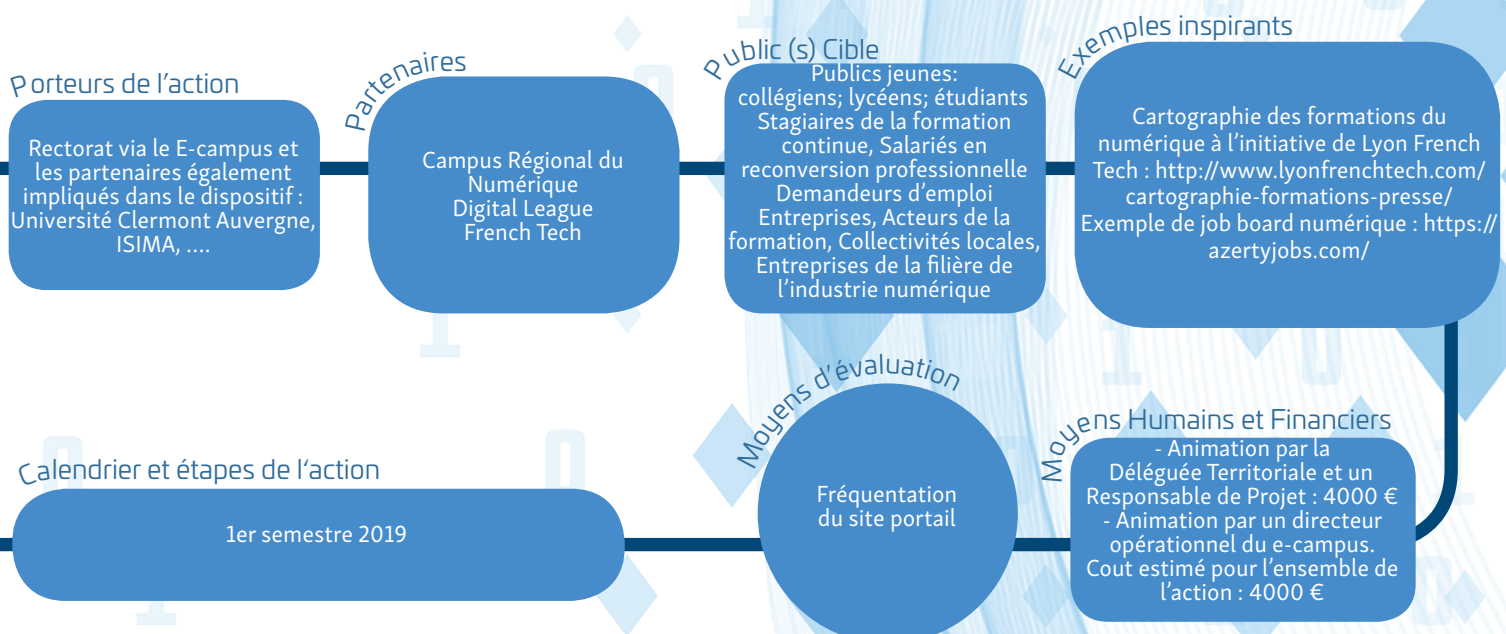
Porteurs de l'action

Rectorat via le E-campus et les partenaires également impliqués dans le dispositif : Université Clermont Auvergne, ISIMA, ….

Partenaires

Campus Régional du Numérique
Digital League
French Tech

Public (s) Cible

Publics jeunes : collégiens; lycéens; étudiants
Stagiaires de la formation continue, Salariés en reconversion professionnelle
Demandeurs d'emploi
Entreprises, Acteurs de la formation, Collectivités locales, Entreprises de la filière de l'industrie numérique

Exemples inspirants

Cartographie des formations du numérique à l'initiative de Lyon French Tech : http://www.lyonfrenchtech.com/cartographie-formations-presse/
Exemple de job board numérique : https://azertyjobs.com/

Moyens Humains et Financiers

- Animation par la Déléguée Territoriale et un Responsable de Projet : 4000 €
- Animation par un directeur opérationnel du e-campus.
Cout estimé pour l'ensemble de l'action : 4000 €

Moyens d'évaluation

Fréquentation du site portail

Calendrier et étapes de l'action

1er semestre 2019